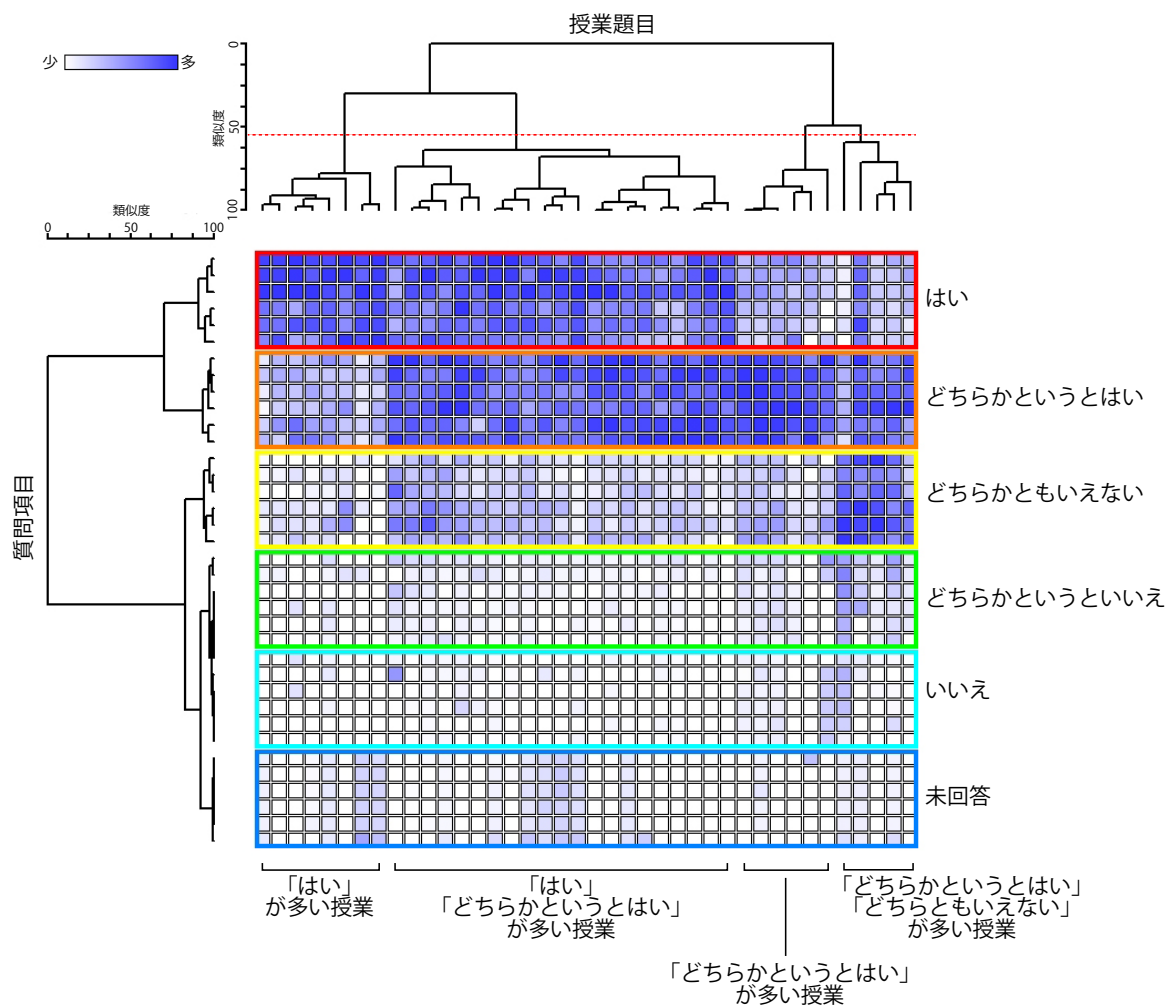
授業題目

少 多

類似度
0
50
100

類似度
0 50 100

質問項目

はい

どちらかというとはい

どちらかともいえない

どちらかというといいえ

いいえ

未回答

「はい」
が多い授業

「はい」
「どちらかというとはい」
が多い授業

「どちらかというとはい」
が多い授業

「どちらかというとはい」
「どちらともいえない」
が多い授業